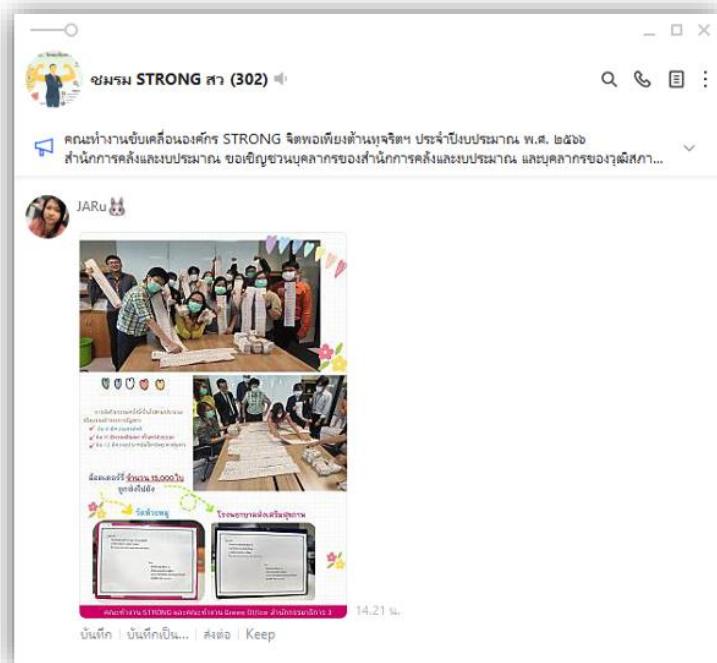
ชมรม STRONG สว (302)

คณะทำงานขับเคลื่อนองค์กร STRONG จิตพอเพียงต้านทุจริตฯ ประจำปีงบประมาณ พ.ศ. ๒๕๖๖ สำนักการคลังและงบประมาณ ขอเชิญชวนบุคลากรของสำนักการคลังและงบประมาณ และบุคลากรของวุฒิสภา...

JARu

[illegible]

ล็อตเตอรี่ จำนวน 15,000 ใบ

วัดท่าแหลม

โรงพยาบาลส่งเสริมสุขภาพ

คณะทำงาน STRONG และคณะทำงาน Green Office สำนักกรรมาธิการ 3

14.21 น.

บันทึก | บันทึกเป็น... | ส่งต่อ | Keep